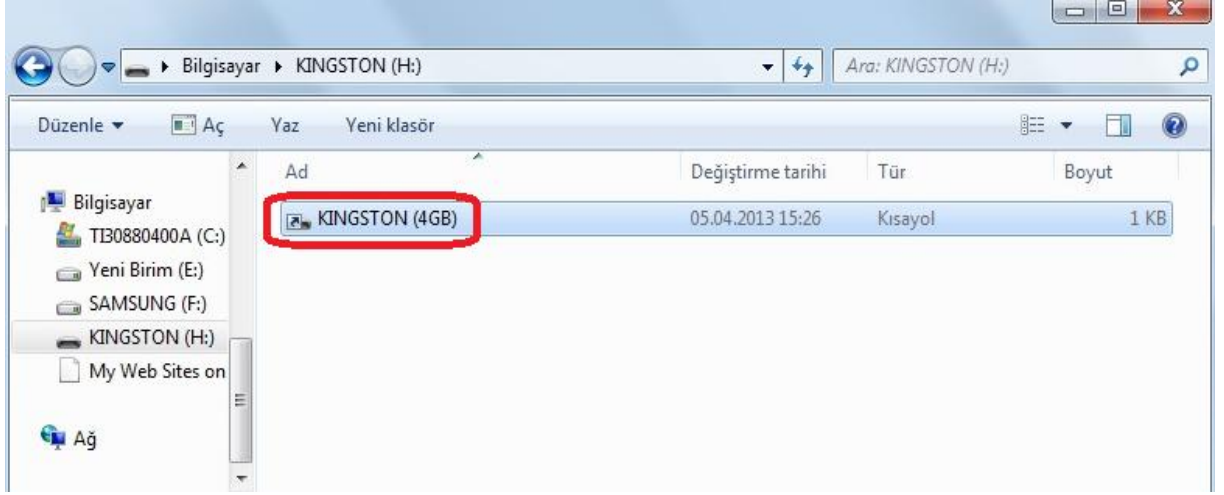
Bilgisayar ▸ KINGSTON (H:)

Ara: KINGSTON (H:)

Düzenle ▾ Aç Yaz Yeni klasör

Bilgisayar
TI30880400A (C:)
Yeni Birim (E:)
SAMSUNG (F:)
KINGSTON (H:)
My Web Sites on

Ağ

| Ad | Değiştirme tarihi | Tür | Boyut |
|---|---|---|---|
| KINGSTON (4GB) | 05.04.2013 15:26 | Kısayol | 1 KB |